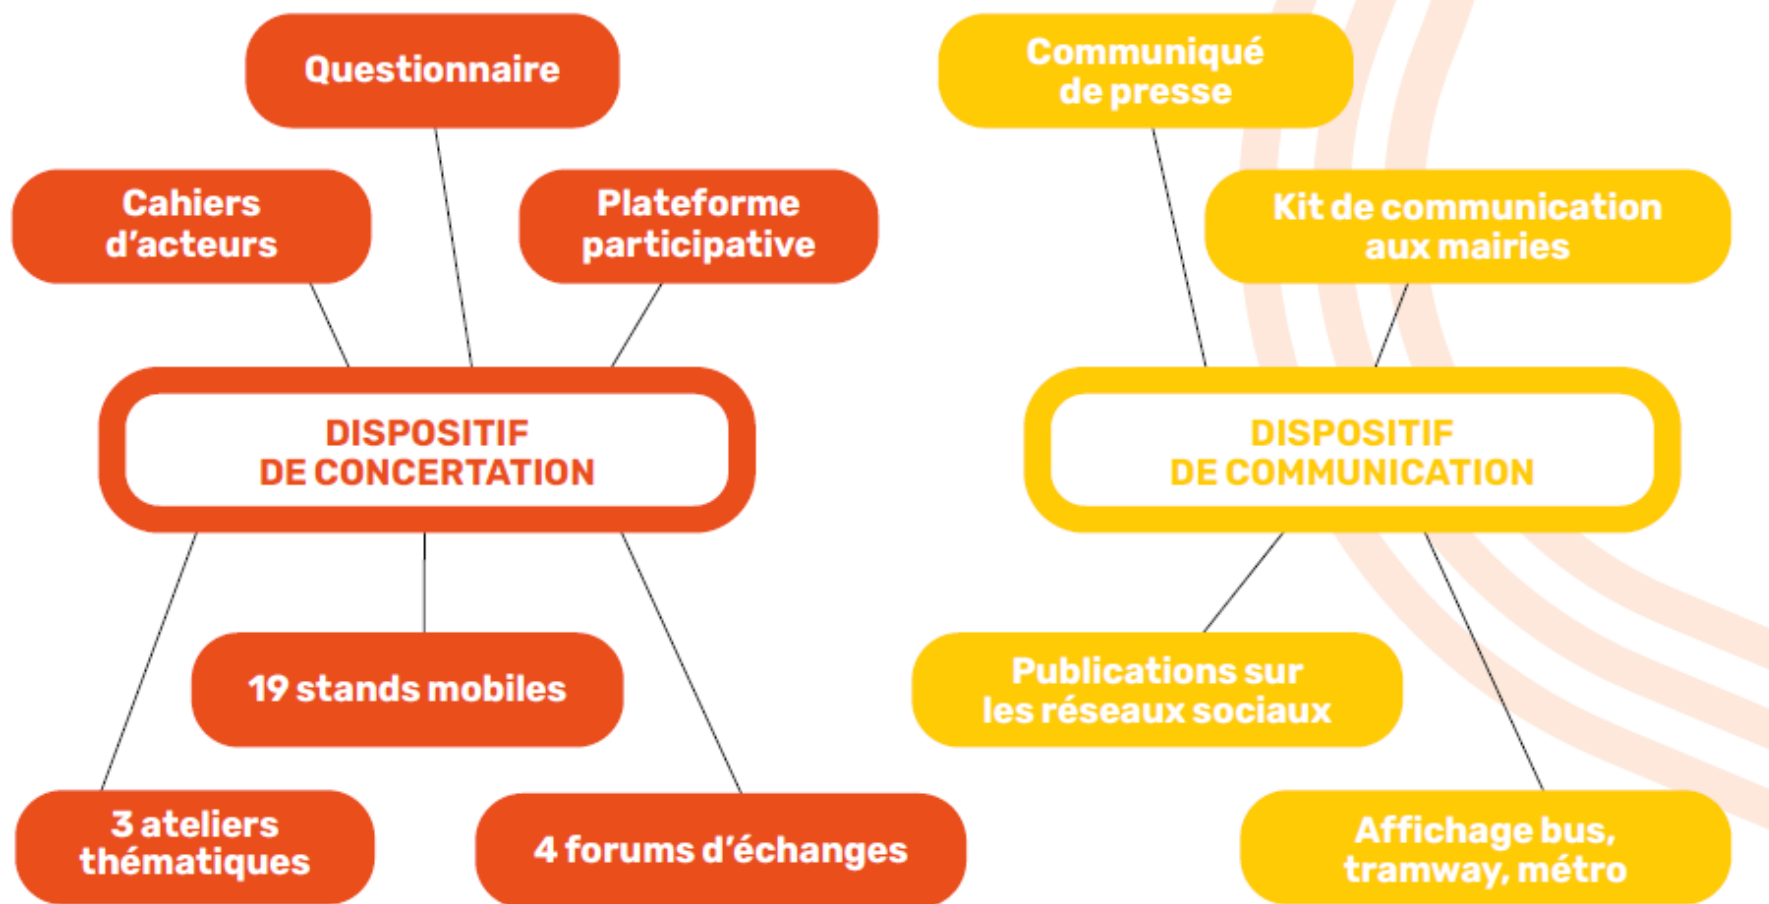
Questionnaire

Cahiers d'acteurs

Plateforme participative

DISPOSITIF DE CONCERTATION

19 stands mobiles

3 ateliers thématiques

4 forums d'échanges

Communiqué de presse

Kit de communication aux mairies

DISPOSITIF DE COMMUNICATION

Publications sur les réseaux sociaux

Affichage bus, tramway, métro